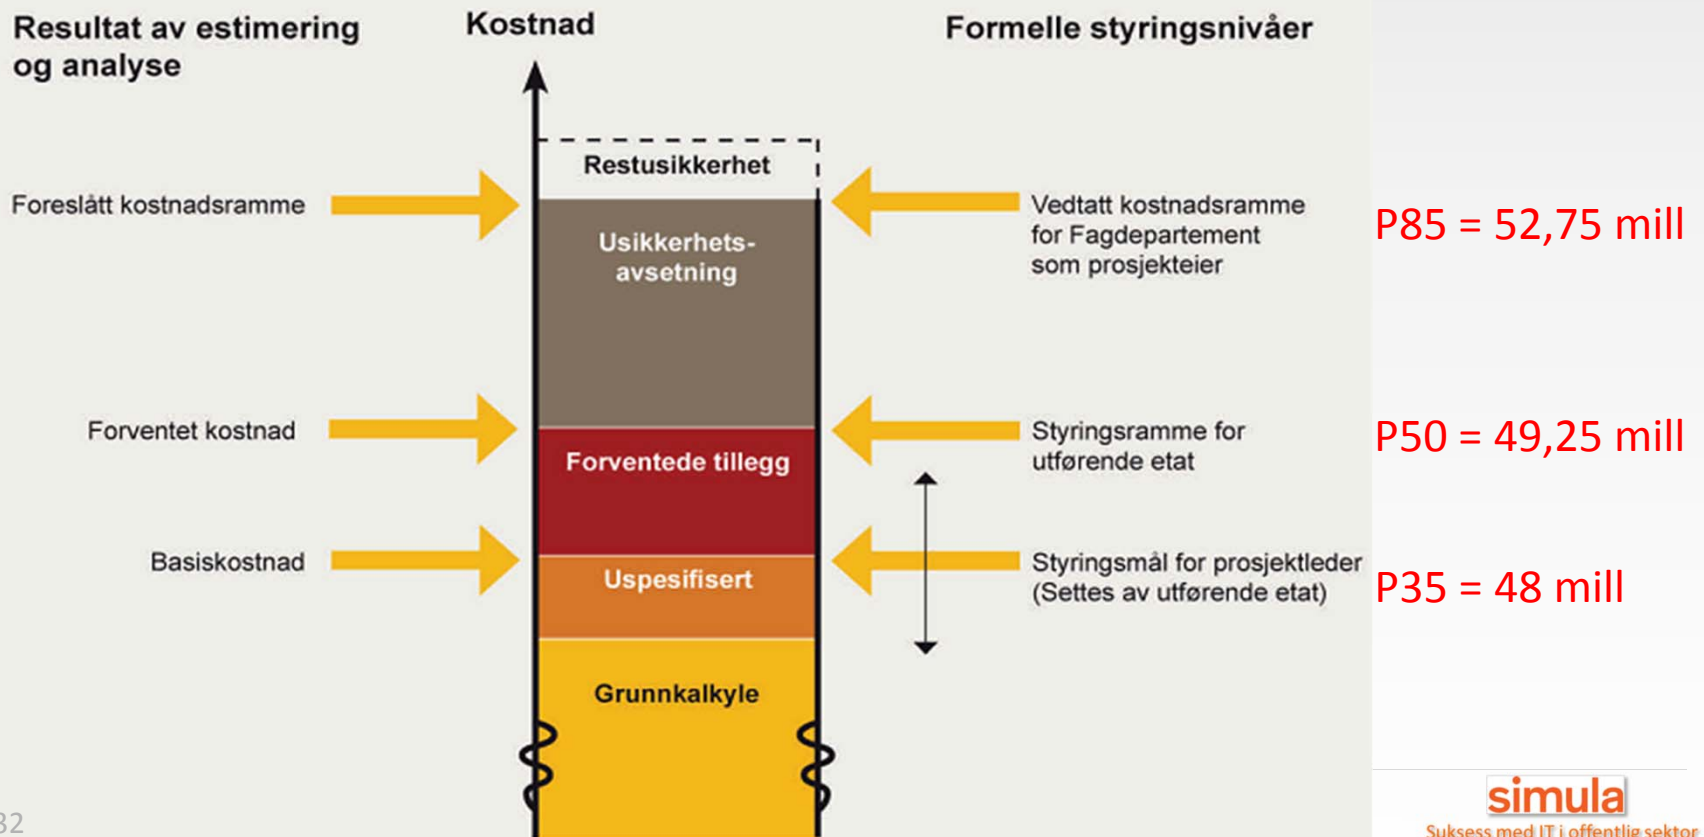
Resultat av estimering og analyse

Kostnad

Formelle styringsnivåer

Restusikkerhet

Foreslått kostnadsramme

Usikkerhetsavsetning

Vedtatt kostnadsramme for Fagdepartement som prosjekteier

P85 = 52,75 mill

Forventet kostnad

Forventede tillegg

Styringsramme for utførende etat

P50 = 49,25 mill

Basiskostnad

Uspesifisert

Styringsmål for prosjektleder (Settes av utførende etat)

P35 = 48 mill

Grunnkalkyle

32

simula

Suksess med IT i offentlig sektor